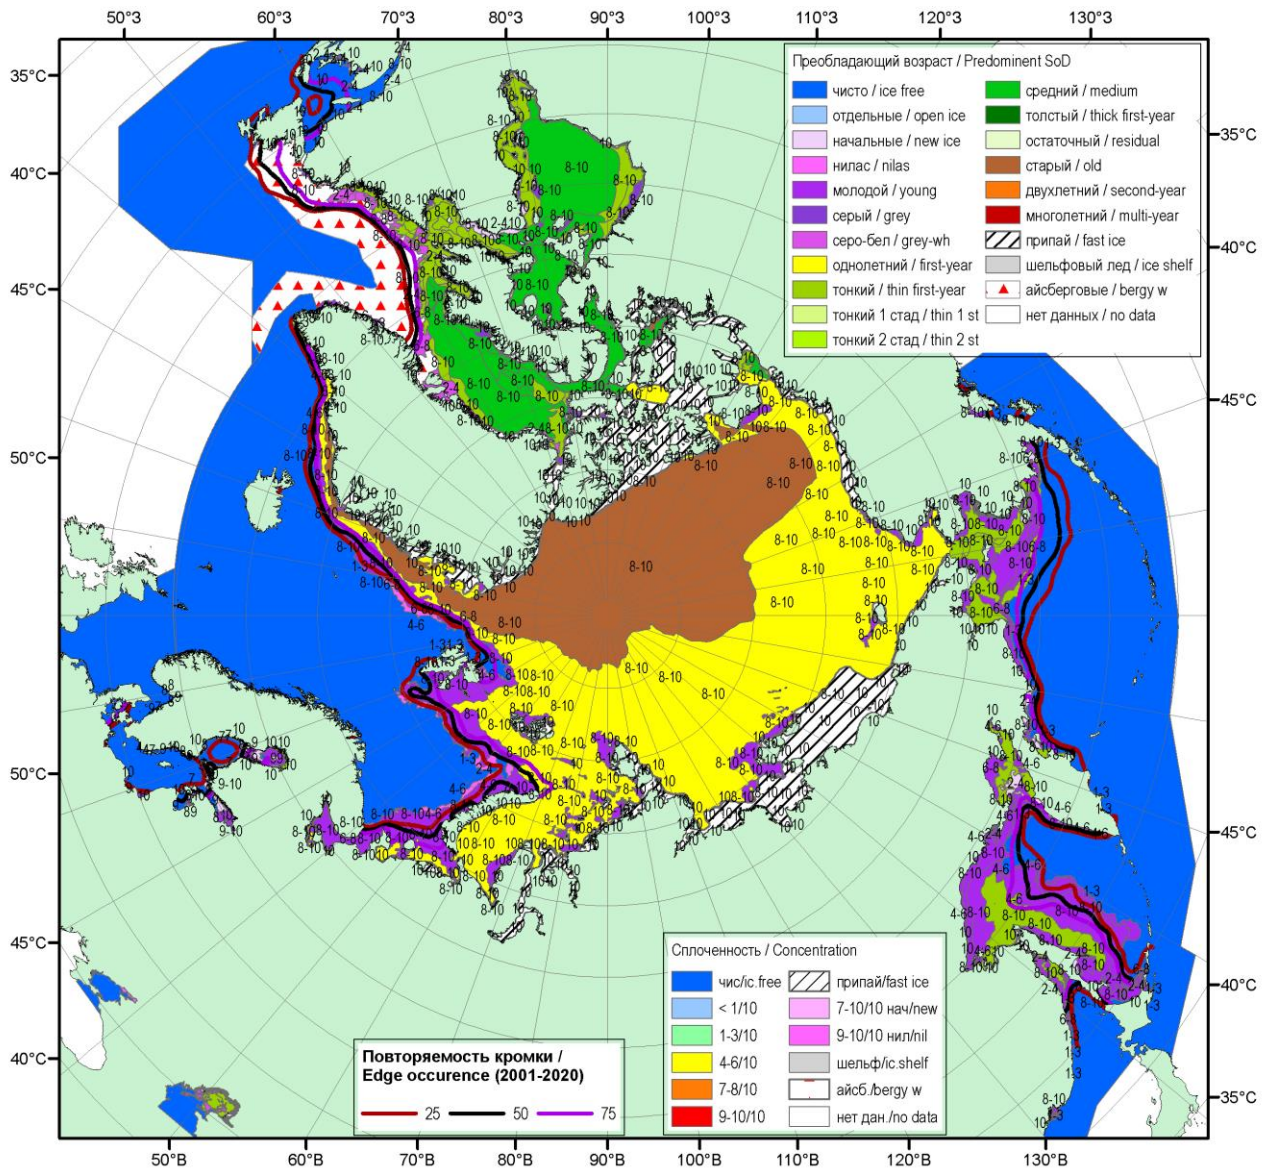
50°З 60°З 70°З 80°З 90°З 100°З 110°З 120°З 130°З

35°С 40°С 45°С 50°С 50°С 45°С 40°С

35°С 40°С 45°С 45°С 40°С 35°С

50°В 60°В 70°В 80°В 90°В 100°В 110°В 120°В 130°В

Преобладающий возраст / Predominent SoD

| | | | |
|---|---|---|---|
| | чисто / ice free | | средний / medium |
| | отдельные / open ice | | толстый / thick first-year |
| | начальные / new ice | | остаточный / residual |
| | нилас / nilas | | старый / old |
| | молодой / young | | двухлетний / second-year |
| | серый / grey | | многолетний / multi-year |
| | серо-бел / grey-wh | | припай / fast ice |
| | однолетний / first-year | | шельфовый лед / ice shelf |
| | тонкий / thin first-year | | айсберговые / bergy w |
| | тонкий 1 стад / thin 1 st | | нет данных / no data |
| | тонкий 2 стад / thin 2 st | | |

Сплоченность / Concentration

| | | | |
|---|---|---|---|
| | чис/ic.free | | припай/fast ice |
| | < 1/10 | | 7-10/10 нач/new |
| | 1-3/10 | | 9-10/10 нил/nil |
| | 4-6/10 | | шельф/ic.shelf |
| | 7-8/10 | | айсб./bergy w |
| | 9-10/10 | | нет дан./no data |

Повторяемость кромки / Edge occurence (2001-2020)

25 50 75

8-10 10 8-10 1-3 4-6 2-4 6-8 9-10 7 89